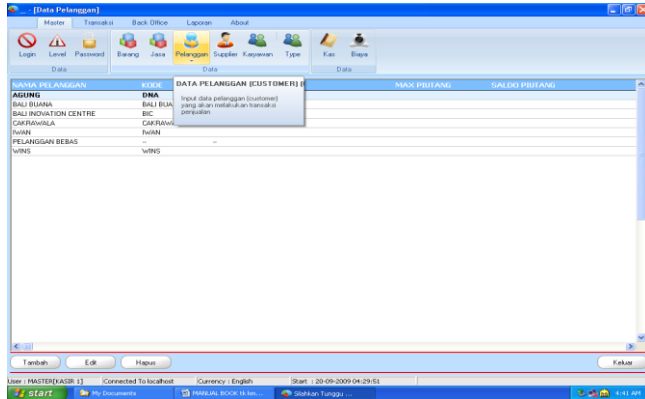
- [Data Pelanggan]

Master Transaksi Back Office Laporan About

Login Level Password Barang Jasa Pelanggan Supplier Karyawan Type Kas Biaya

Data Data Data

DATA PELANGGAN (CUSTOMER) (

Input data pelanggan (customer) yang akan melakukan transaksi penjualan

| NAMA PELANGGAN | KODE | MAX PIUTANG | SALDO PIUTANG |
|---|---|---|---|
| AGUNG | DNA | | |
| BALI BUANA | BALI BUA | | |
| BALI INOVATION CENTRE | BIC | | |
| CAKRAWALA | CAKRAWA | | |
| IWAN | IWAN | | |
| PELANGGAN BEBAS | - - | | |
| WINS | WINS | | |

Tambah Edit Hapus Keluar

User : MASTER[KASIR 1] Connected To localhost Currency : English Start : 20-09-2009 04:29:51

start My Documents MANUAL BOOK tk.km.... Silahkan Tunggu ... 4:41 AM